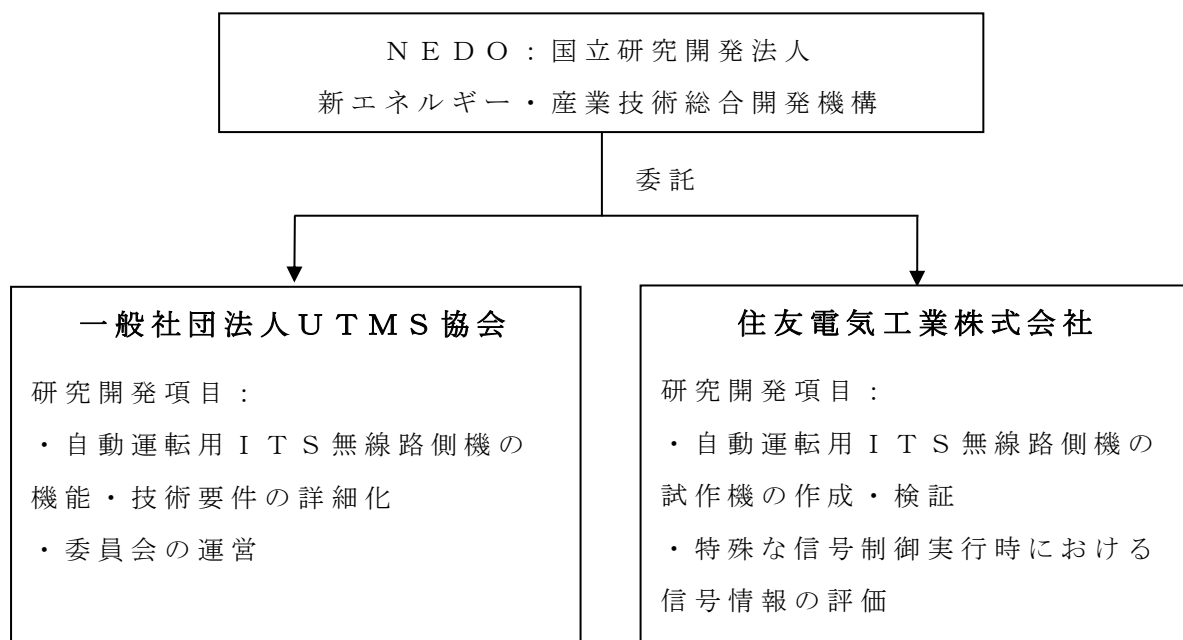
ＮＥＤＯ：国立研究開発法人
新エネルギー・産業技術総合開発機構

委託

一般社団法人ＵＴＭＳ協会

研究開発項目：
・自動運転用ＩＴＳ無線路側機の機能・技術要件の詳細化
・委員会の運営

住友電気工業株式会社

研究開発項目：
・自動運転用ＩＴＳ無線路側機の試作機の作成・検証
・特殊な信号制御実行時における信号情報の評価